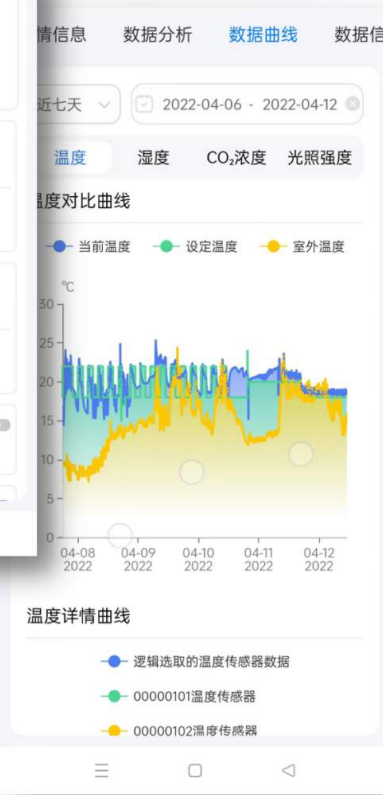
情信息　数据分析　数据曲线　数据信

近七天

2022-04-06 - 2022-04-12

温度　湿度　$CO_2$浓度　光照强度

温度对比曲线

当前温度　设定温度　室外温度

℃

30

25

20

15

10

5

0

04-08 2022

04-09 2022

04-10 2022

04-11 2022

04-12 2022

温度详情曲线

逻辑选取的温度传感器数据

00000101温度传感器

00000102温度传感器